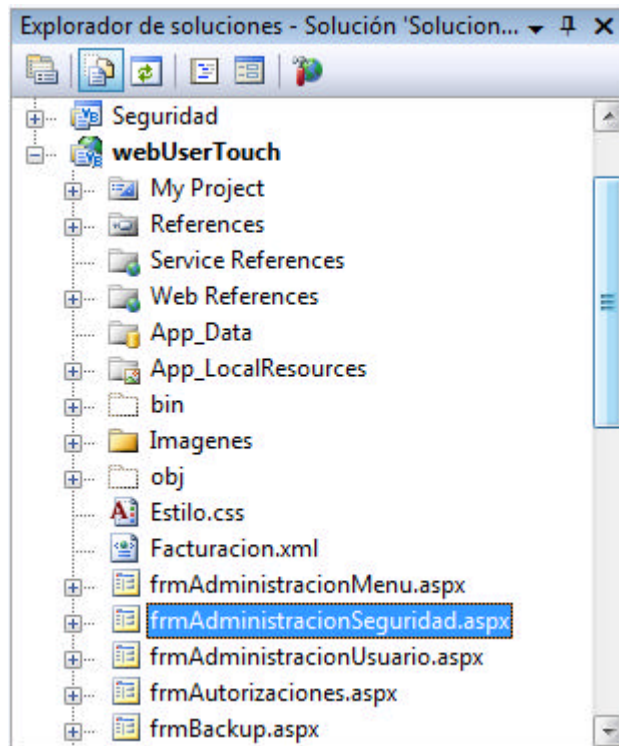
Explorador de soluciones - Solución 'Solucion... ▾ ⊥ ✕

Seguridad
webUserTouch
My Project
References
Service References
Web References
App_Data
App_LocalResources
bin
Imagenes
obj
Estilo.css
Facturacion.xml
frmAdministracionMenu.aspx
frmAdministracionSeguridad.aspx
frmAdministracionUsuario.aspx
frmAutorizaciones.aspx
frmBackup.aspx